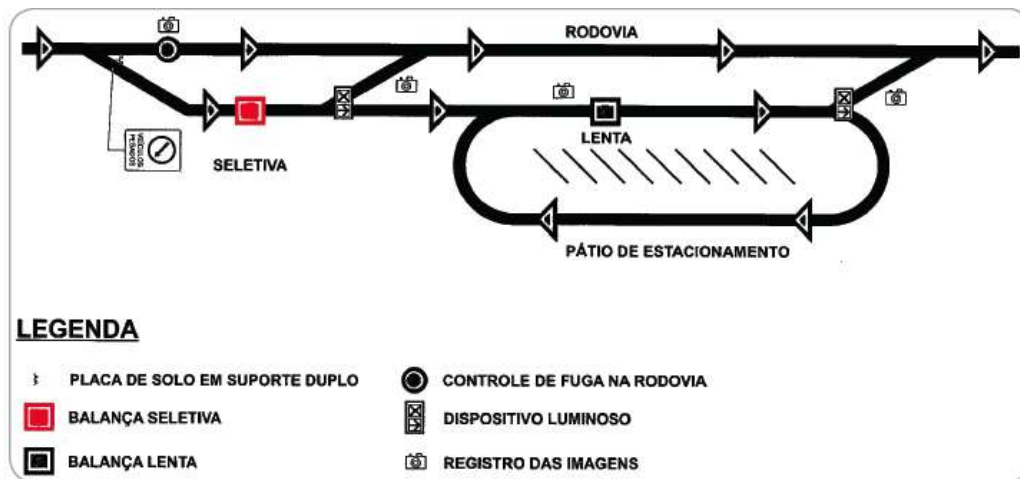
RODOVIA

VEÍCULOS PESADOS

SELETIVA

LENTA

PÁTIO DE ESTACIONAMENTO

LEGENDA

PLACA DE SOLO EM SUPORTE DUPLO

BALANÇA SELETIVA

BALANÇA LENTA

CONTROLE DE FUGA NA RODOVIA

DISPOSITIVO LUMINOSO

REGISTRO DAS IMAGENS